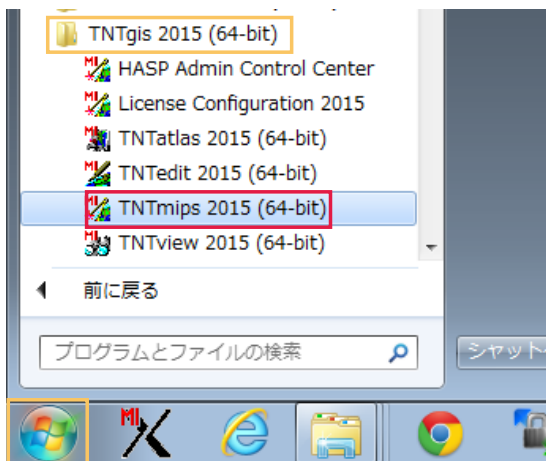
TNTgis 2015 (64-bit)
HASP Admin Control Center
License Configuration 2015
TNTatlas 2015 (64-bit)
TNTedit 2015 (64-bit)
TNTmips 2015 (64-bit)
TNTview 2015 (64-bit)

前に戻る

プログラムとファイルの検索

シャット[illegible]